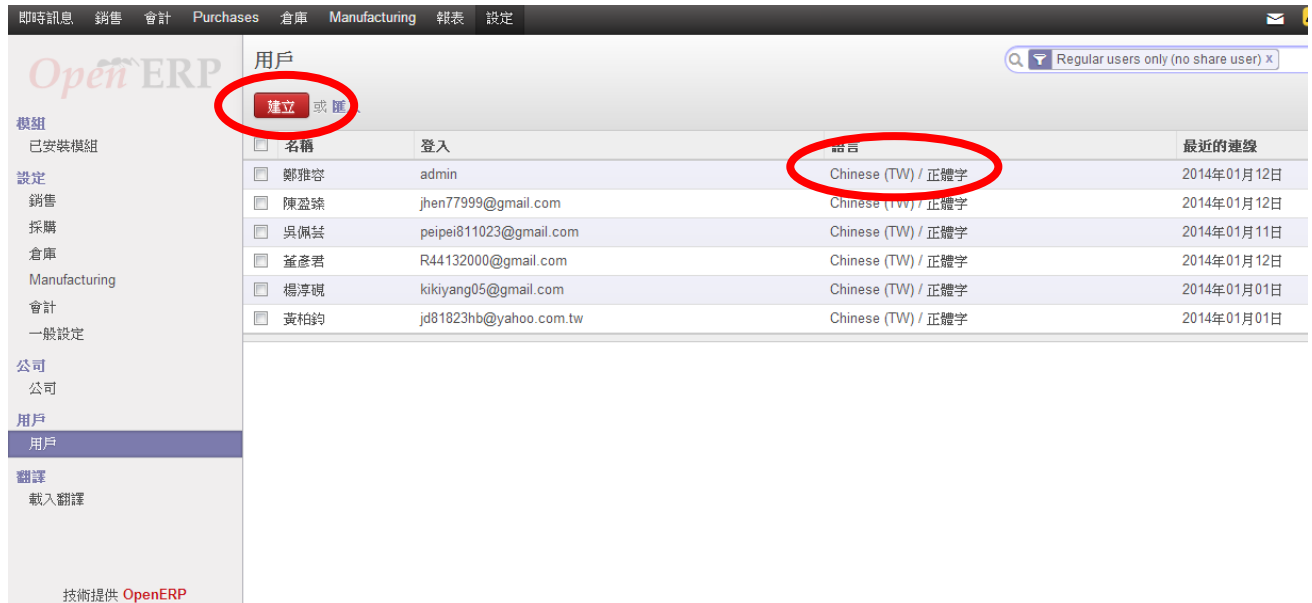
即時訊息 銷售 會計 Purchases 倉庫 Manufacturing 報表 設定

OpenERP

模組
已安裝模組
設定
銷售
採購
倉庫
Manufacturing
會計
一般設定
公司
公司
用戶
用戶
翻譯
載入翻譯

技術提供 OpenERP

用戶

Regular users only (no share user) x

建立 或 匯入

| 名稱 | 登入 | 語言 | 最近的連線 |
|---|---|---|---|
| 鄭雅容 | admin | Chinese (TW) / 正體字 | 2014年01月12日 |
| 陳盈臻 | jhen77999@gmail.com | Chinese (TW) / 正體字 | 2014年01月12日 |
| 吳佩芸 | peipei811023@gmail.com | Chinese (TW) / 正體字 | 2014年01月11日 |
| 董彥君 | R44132000@gmail.com | Chinese (TW) / 正體字 | 2014年01月12日 |
| 楊淳硯 | kikiyang05@gmail.com | Chinese (TW) / 正體字 | 2014年01月01日 |
| 黃柏鈞 | jd81823hb@yahoo.com.tw | Chinese (TW) / 正體字 | 2014年01月01日 |